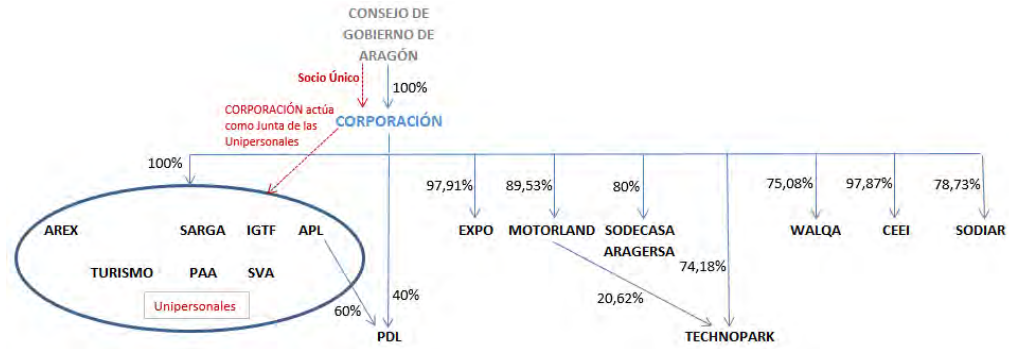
CONSEJO DE GOBIERNO DE ARAGÓN

Socio Único

100%

CORPORACIÓN actúa como Junta de las Unipersonales

CORPORACIÓN

100%

AREX

SARGA

IGTF

APL

TURISMO

PAA

SVA

Unipersonales

60%

40%

PDL

97,91%

EXPO

89,53%

MOTORLAND

80%

SODECASA

ARAGERSA

74,18%

20,62%

TECHNOPARK

75,08%

WALQA

97,87%

CEEI

78,73%

SODIAR